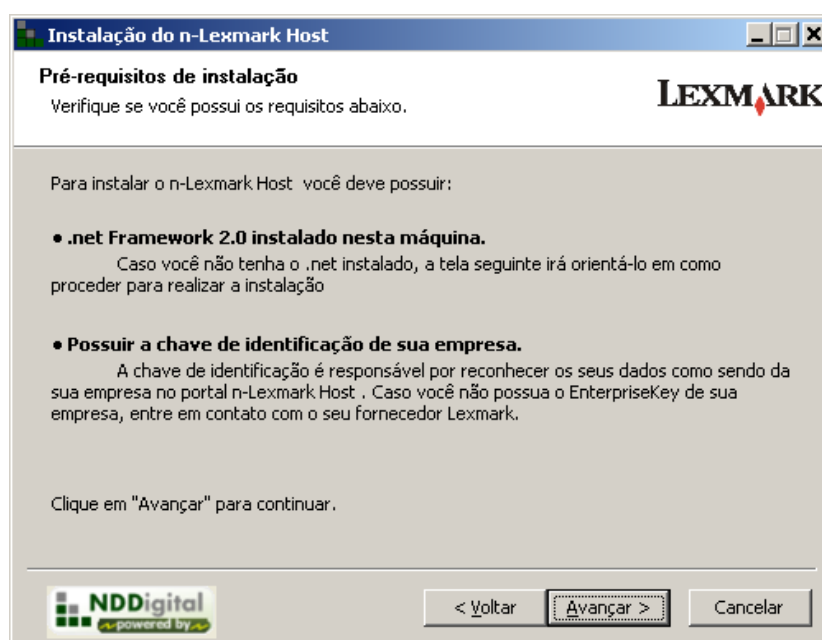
Instalação do n-Lexmark Host

Pré-requisitos de instalação
Verifique se você possui os requisitos abaixo.

LEXMARK

Para instalar o n-Lexmark Host você deve possuir:

• .net Framework 2.0 instalado nesta máquina.
Caso você não tenha o .net instalado, a tela seguinte irá orientá-lo em como proceder para realizar a instalação

• Possuir a chave de identificação de sua empresa.
A chave de identificação é responsável por reconhecer os seus dados como sendo da sua empresa no portal n-Lexmark Host . Caso você não possua o EnterpriseKey de sua empresa, entre em contato com o seu fornecedor Lexmark.

Clique em "Avançar" para continuar.

NDDigital powered by

< Voltar
Avançar >
Cancelar